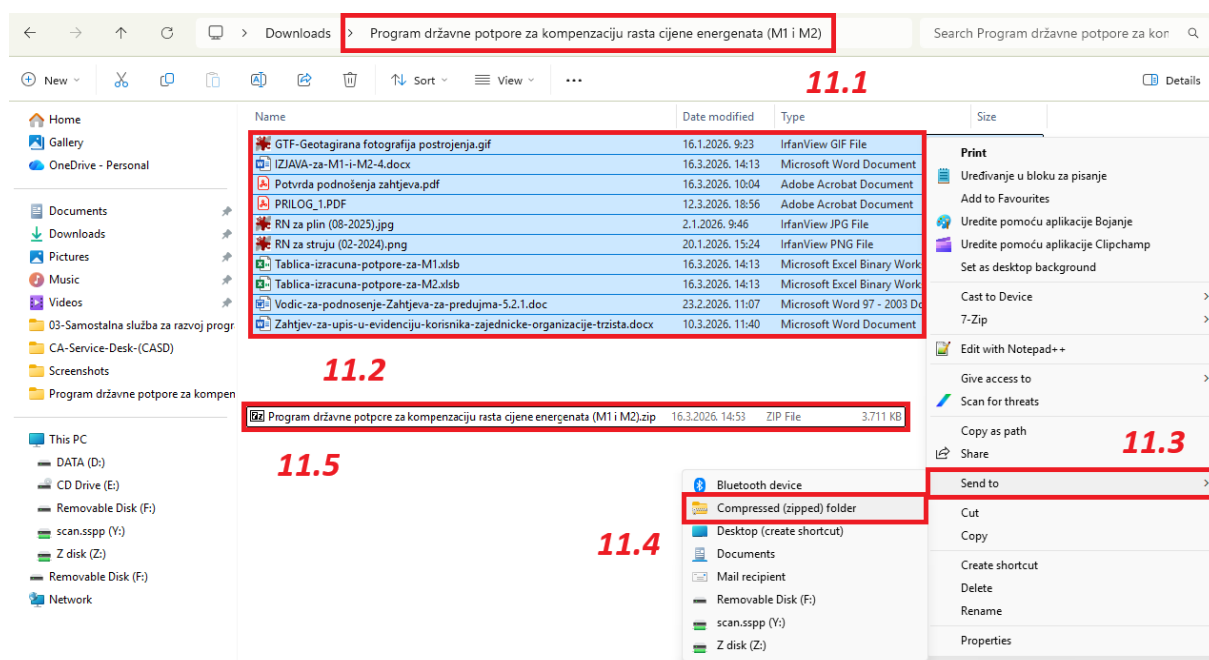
Downloads > Program državne potpore za kompenzaciju rasta cijene energenata (M1 i M2)

Search Program državne potpore za kon

New | Sort | View | ... | Details

11.1

Home
Gallery
OneDrive - Personal

Documents
Downloads
Pictures
Music
Videos
03-Samostalna služba za razvoj progr
CA-Service-Desk-(CASD)
Screenshots
Program državne potpore za kompen

This PC
DATA (D:)
CD Drive (E:)
Removable Disk (F:)
scan.sspp (Y:)
Z disk (Z:)
Removable Disk (F:)
Network

| Name | Date modified | Type | Size |
|---|---|---|---|
| GTF-Geotagirana fotografija postrojenja.gif | 16.1.2026. 9:23 | IrfanView GIF File | |
| IZJAVA-za-M1-i-M2-4.docx | 16.3.2026. 14:13 | Microsoft Word Document | |
| Potvrda podnošenja zahtjeva.pdf | 16.3.2026. 10:04 | Adobe Acrobat Document | |
| PRILOG_1.PDF | 12.3.2026. 18:56 | Adobe Acrobat Document | |
| RN za plin (08-2025).jpg | 2.1.2026. 9:46 | IrfanView JPG File | |
| RN za struju (02-2024).png | 20.1.2026. 15:24 | IrfanView PNG File | |
| Tablica-izracuna-potpore-za-M1.xlsb | 16.3.2026. 14:13 | Microsoft Excel Binary Work | |
| Tablica-izracuna-potpore-za-M2.xlsb | 16.3.2026. 14:13 | Microsoft Excel Binary Work | |
| Vodic-za-podnosenje-Zahtjeva-za-predujma-5.2.1.doc | 23.2.2026. 11:07 | Microsoft Word 97 - 2003 Do | |
| Zahtjev-za-upis-u-evidenciju-korisnika-zajednicke-organizacije-trzista.docx | 10.3.2026. 11:40 | Microsoft Word Document | |

11.2

Program državne potpore za kompenzaciju rasta cijene energenata (M1 i M2).zip 16.3.2026. 14:53 ZIP File 3.711 KB

11.5

Print
Uređivanje u bloku za pisanje
Add to Favourites
Uredite pomoću aplikacije Bojanje
Uredite pomoću aplikacije Clipchamp
Set as desktop background
Cast to Device
7-Zip
Edit with Notepad++
Give access to
Scan for threats
Copy as path
Share
11.3
Send to
Cut
Copy
Create shortcut
Delete
Rename
Properties

Bluetooth device
Compressed (zipped) folder
Desktop (create shortcut)
Documents
Mail recipient
Removable Disk (F:)
scan.sspp (Y:)
Z disk (Z:)

11.4